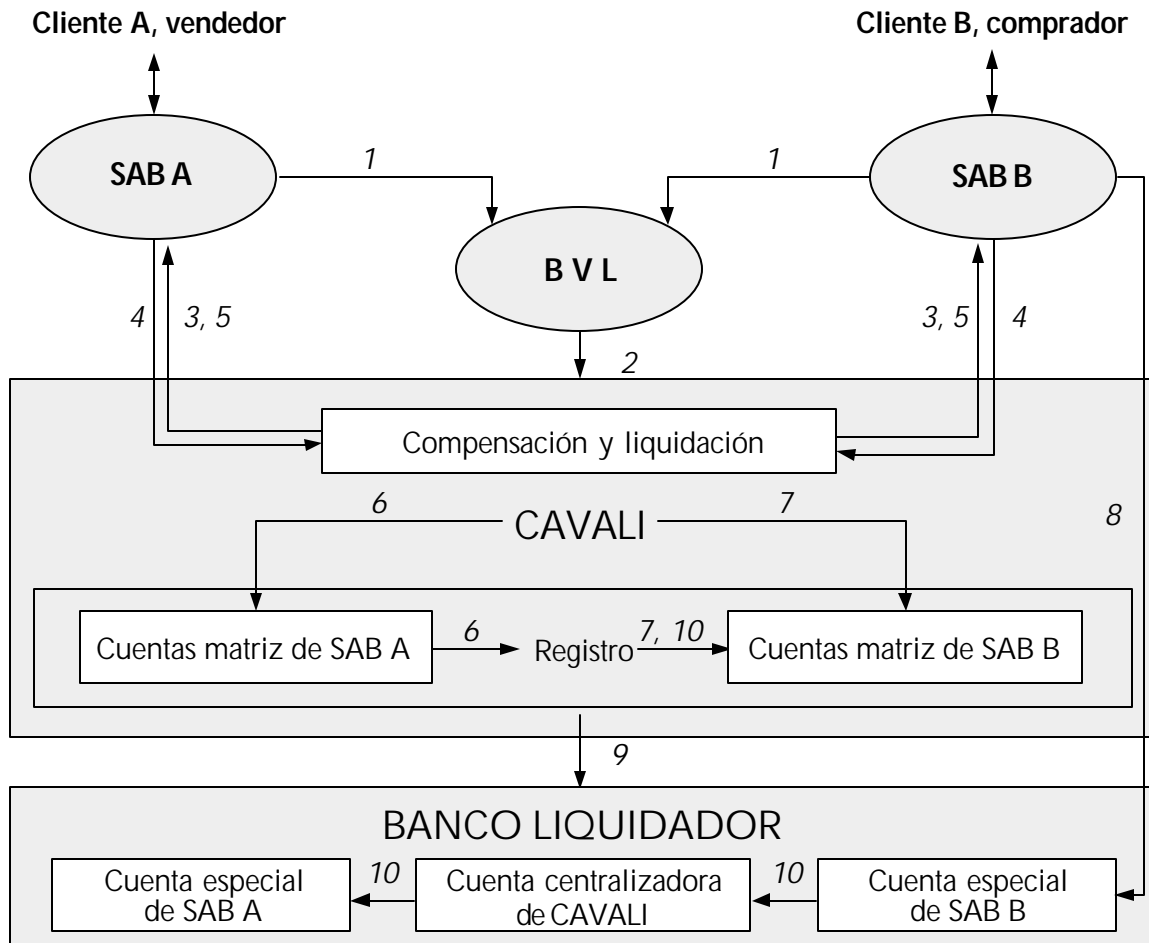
Cliente A, vendedor

Cliente B, comprador

SAB A

1

1

SAB B

B V L

4

3, 5

3, 5

4

2

Compensación y liquidación

6

CAVALI

7

8

Cuentas matriz de SAB A

6

Registro

7, 10

Cuentas matriz de SAB B

9

BANCO LIQUIDADOR

Cuenta especial de SAB A

10

Cuenta centralizadora de CAVALI

10

Cuenta especial de SAB B